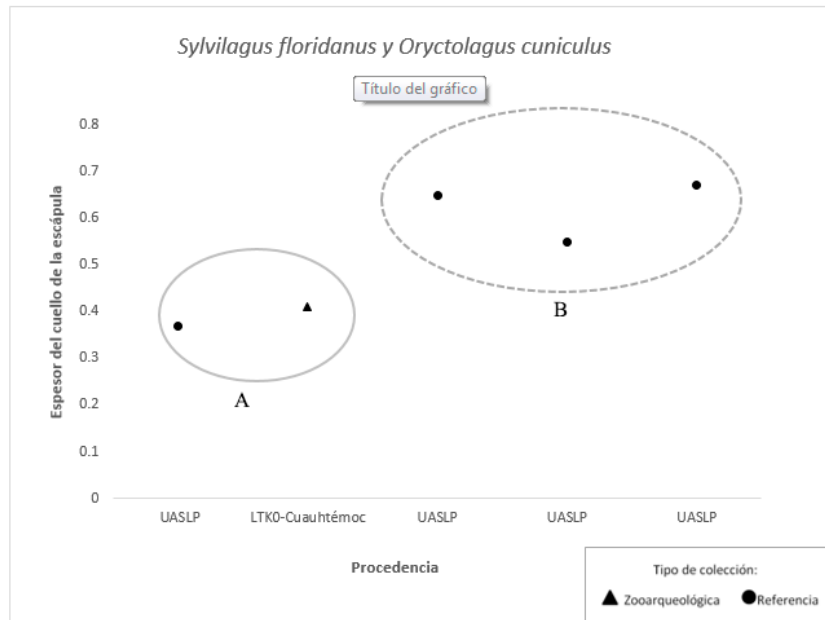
Sylvilagus floridanus y Oryctolagus cuniculus

Título del gráfico

Espesor del cuello de la escápula

0.8
0.7
0.6
0.5
0.4
0.3
0.2
0.1
0

A

B

UASLP
LTK0-Cuauhtémoc
UASLP
UASLP
UASLP

Procedencia

Tipo de colección:
Zooarqueológica
Referencia